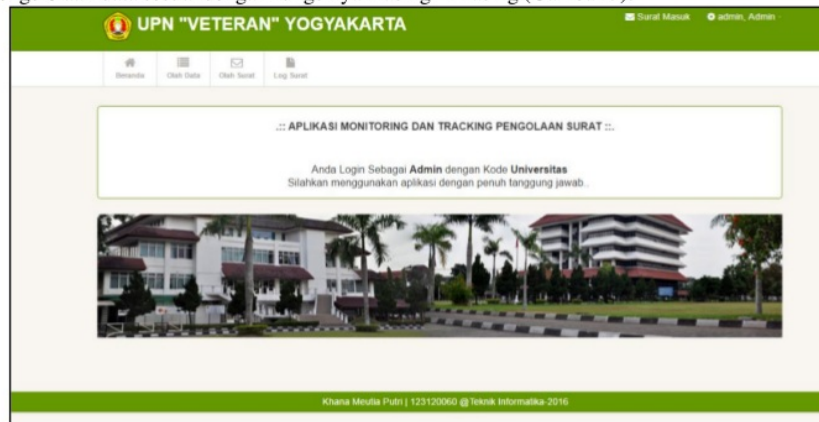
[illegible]

UPN "VETERAN" YOGYAKARTA

Surat Masuk admin, Admin

Beranda Olah Data Olah Surat Log Surat

.:: APLIKASI MONITORING DAN TRACKING PENGOLAAN SURAT ::.

Anda Login Sebagai **Admin** dengan Kode **Universitas**
Silahkan menggunakan aplikasi dengan penuh tanggung jawab..

Khana Meutia Putri | 123120060 @Teknik Informatika-2016